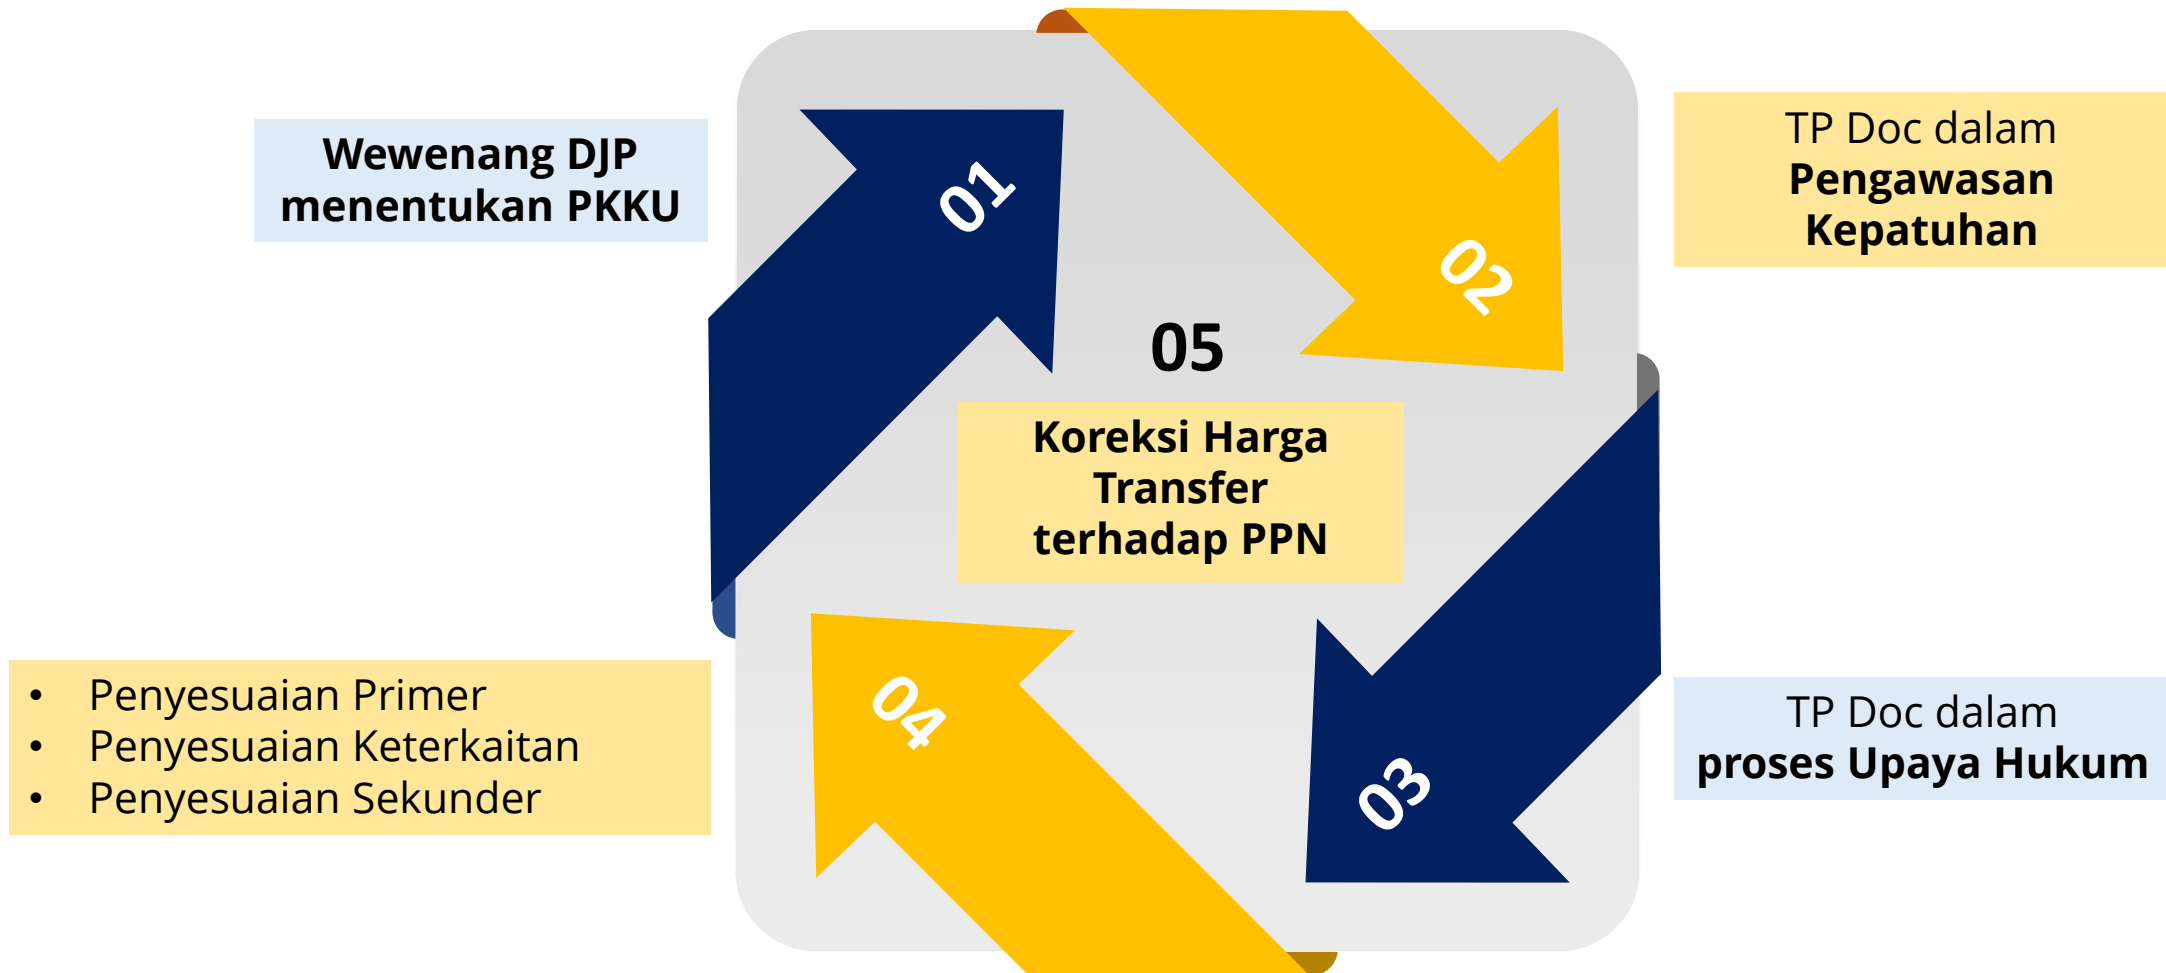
Wewenang DJP menentukan PKKU

01

02

TP Doc dalam
Pengawasan Kepatuhan

05

Koreksi Harga Transfer terhadap PPN

04

03

TP Doc dalam
proses Upaya Hukum

- Penyesuaian Primer
- Penyesuaian Keterkaitan
- Penyesuaian Sekunder